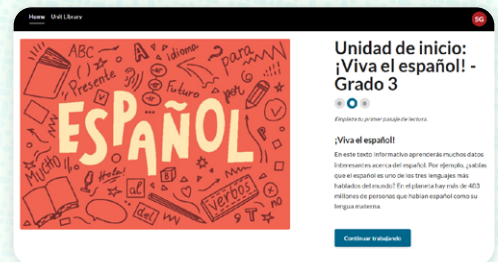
Home Unit Library

SG

ABC Idioma para Presente Futuro por ESPAÑOL Mucho ¡Hola! el del al verbos

Unidad de inicio: ¡Viva el español! - Grado 3

Empieza tu primer pasaje de lectura.

¡Viva el español!

En este texto informativo aprenderás muchos datos interesantes acerca del español. Por ejemplo, ¿sabías que el español es uno de los tres lenguajes más hablados del mundo? En el planeta hay más de 483 millones de personas que hablan español como su lengua materna.

Continuar trabajando